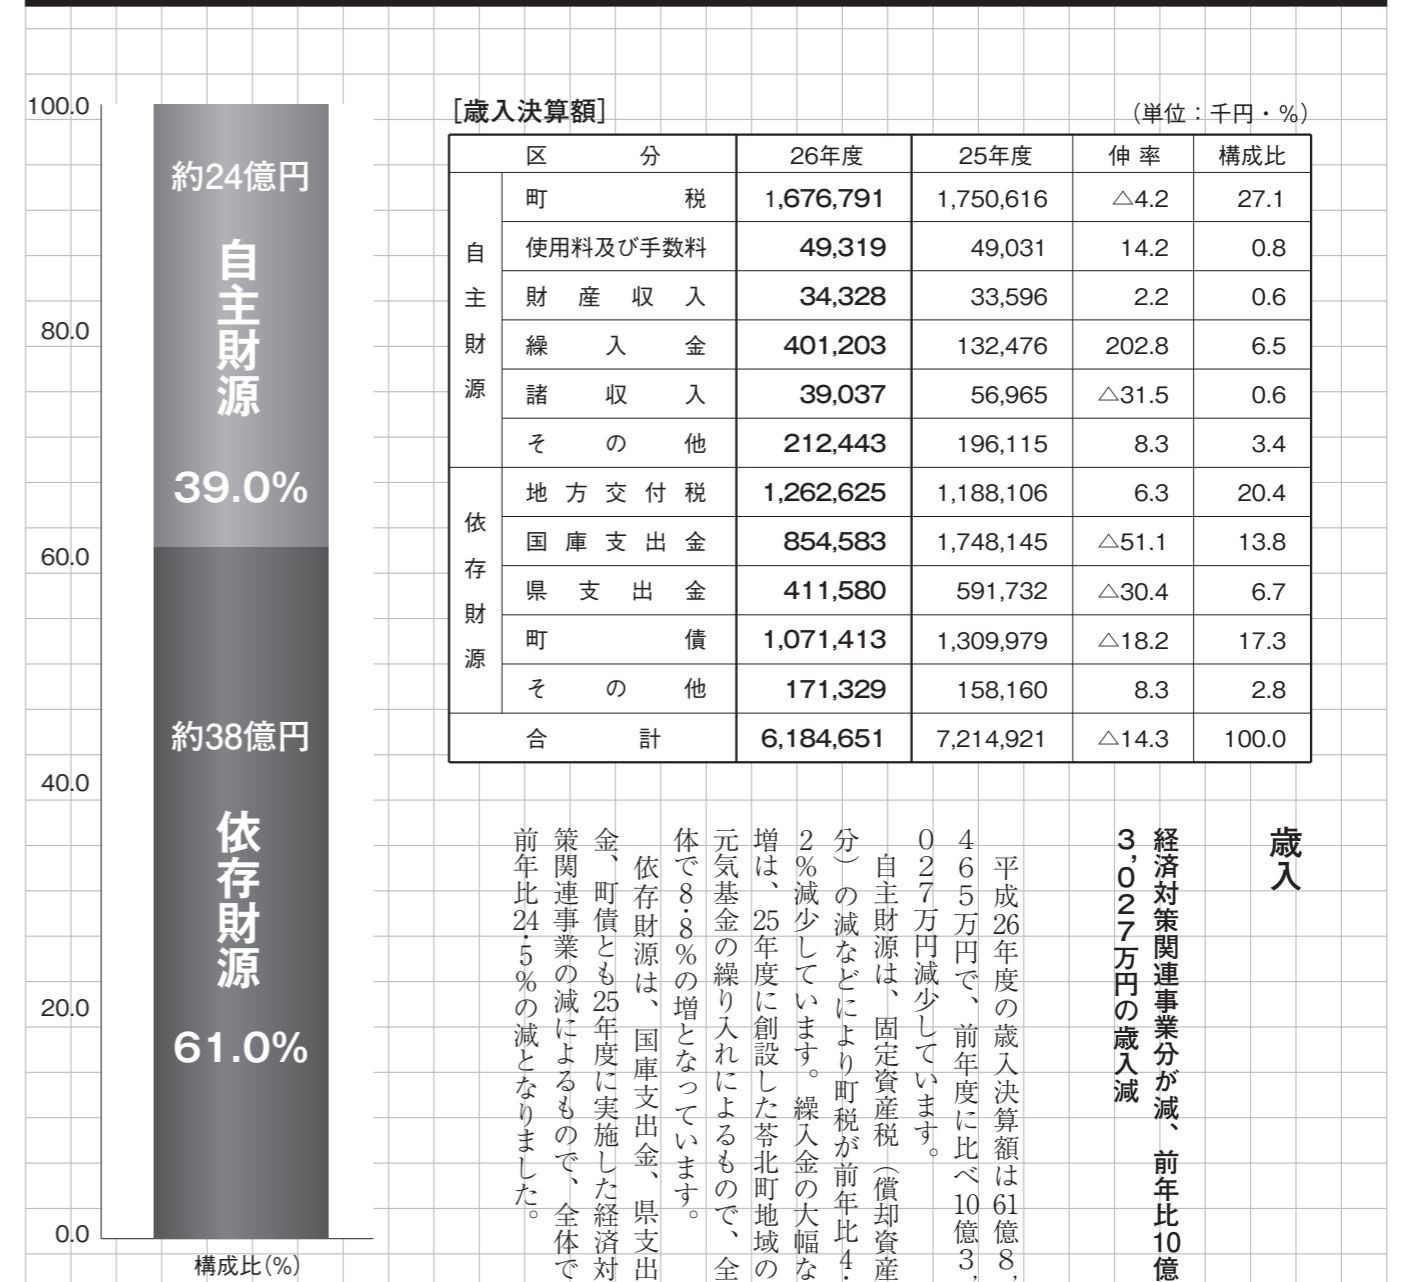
100.0
80.0
60.0
40.0
20.0
0.0

約24億円
自主財源
39.0%

約38億円
依存財源
61.0%

構成比(%)

[歳入決算額]
(単位：千円・%)

| 区分 | | 26年度 | 25年度 | 伸率 | 構成比 |
|---|---|---|---|---|---|
| 自主財源 | 町税 | 1,676,791 | 1,750,616 | △4.2 | 27.1 |
| | 使用料及び手数料 | 49,319 | 49,031 | 14.2 | 0.8 |
| | 財産収入 | 34,328 | 33,596 | 2.2 | 0.6 |
| | 繰入金 | 401,203 | 132,476 | 202.8 | 6.5 |
| | 諸収入 | 39,037 | 56,965 | △31.5 | 0.6 |
| | その他 | 212,443 | 196,115 | 8.3 | 3.4 |
| 依存財源 | 地方交付税 | 1,262,625 | 1,188,106 | 6.3 | 20.4 |
| | 国庫支出金 | 854,583 | 1,748,145 | △51.1 | 13.8 |
| | 県支出金 | 411,580 | 591,732 | △30.4 | 6.7 |
| | 町債 | 1,071,413 | 1,309,979 | △18.2 | 17.3 |
| | その他 | 171,329 | 158,160 | 8.3 | 2.8 |
| 合計 | | 6,184,651 | 7,214,921 | △14.3 | 100.0 |

歳入

経済対策関連事業分が減、前年比10億3,027万円の歳入減

平成26年度の歳入決算額は61億8,465万円で、前年度に比べ10億3,027万円減少しています。

自主財源は、固定資産税（償却資産分）の減などにより町税が前年比4.2%減少しています。繰入金の大幅な増は、25年度に創設した苓北町地域の元気基金の繰り入れによるもので、全体で8.8%の増となっています。

依存財源は、国庫支出金、県支出金、町債とも25年度に実施した経済対策関連事業の減によるもので、全体で前年比24.5%の減となりました。